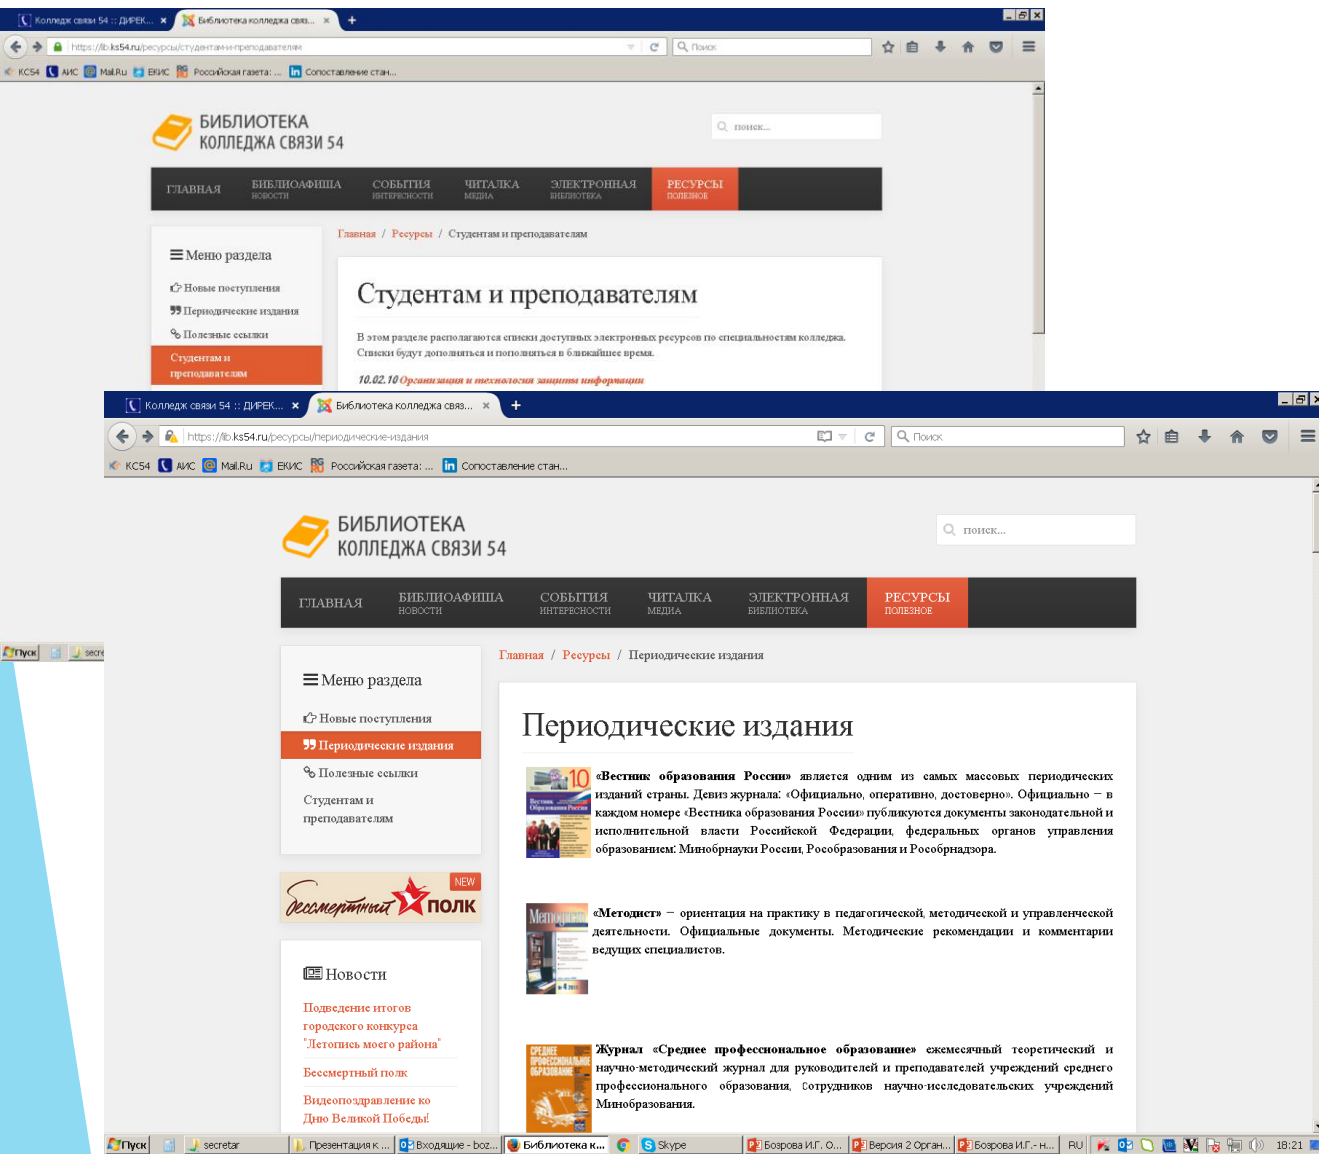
Колледж связи 54 :: ДИРЕК... × Библиотека колледжа связ... × +

https://lib.ks54.ru/ресурсы/студентам-и-преподавателям

Поиск

КС54 АИС Mail.Ru ЕКИС Российская газета: ... Сопоставление стан...

БИБЛИОТЕКА КОЛЛЕДЖА СВЯЗИ 54

поиск...

ГЛАВНАЯ | БИБЛИОАФИША НОВОСТИ | СОБЫТИЯ ИНТЕРЕСНОСТИ | ЧИТАЛКА МЕДИА | ЭЛЕКТРОННАЯ БИБЛИОТЕКА | РЕСУРСЫ ПОЛЕЗНОЕ

Меню раздела

Новые поступления
Периодические издания
Полезные ссылки
Студентам и преподавателям

Главная / Ресурсы / Студентам и преподавателям

Студентам и преподавателям

В этом разделе располагаются списки доступных электронных ресурсов по специальностям колледжа. Списки будут дополняться и пополняться в ближайшее время.

10.02.10 Организация и технология защиты информации

Колледж связи 54 :: ДИРЕК... × Библиотека колледжа связ... × +

https://lib.ks54.ru/ресурсы/периодические-издания

Поиск

КС54 АИС Mail.Ru ЕКИС Российская газета: ... Сопоставление стан...

БИБЛИОТЕКА КОЛЛЕДЖА СВЯЗИ 54

поиск...

ГЛАВНАЯ | БИБЛИОАФИША НОВОСТИ | СОБЫТИЯ ИНТЕРЕСНОСТИ | ЧИТАЛКА МЕДИА | ЭЛЕКТРОННАЯ БИБЛИОТЕКА | РЕСУРСЫ ПОЛЕЗНОЕ

Главная / Ресурсы / Периодические издания

Меню раздела

Новые поступления
Периодические издания
Полезные ссылки
Студентам и преподавателям

NEW
Бессмертный полк

Новости

Подведение итогов городского конкурса "Летопись моего района"

Бессмертный полк

Видеопоздравление ко Дню Великой Победы!

Периодические издания

«Вестник образования России» является одним из самых массовых периодических изданий страны. Девиз журнала: «Официально, оперативно, достоверно». Официально – в каждом номере «Вестника образования России» публикуются документы законодательной и исполнительной власти Российской Федерации, федеральных органов управления образованием: Минобрнауки России, Рособразования и Рособрнадзора.

«Методист» – ориентация на практику в педагогической, методической и управленческой деятельности. Официальные документы. Методические рекомендации и комментарии ведущих специалистов.

Журнал «Среднее профессиональное образование» ежемесячный теоретический и научно-методический журнал для руководителей и преподавателей учреждений среднего профессионального образования, сотрудников научно-исследовательских учреждений Минобразования.

Пуск | secretar | Презентация к ... | Входящие - boz... | Библиотека к... | Skype | Бозрова И.Г. О... | Версия 2 Орган... | Бозрова И.Г. - н... | RU | 18:21